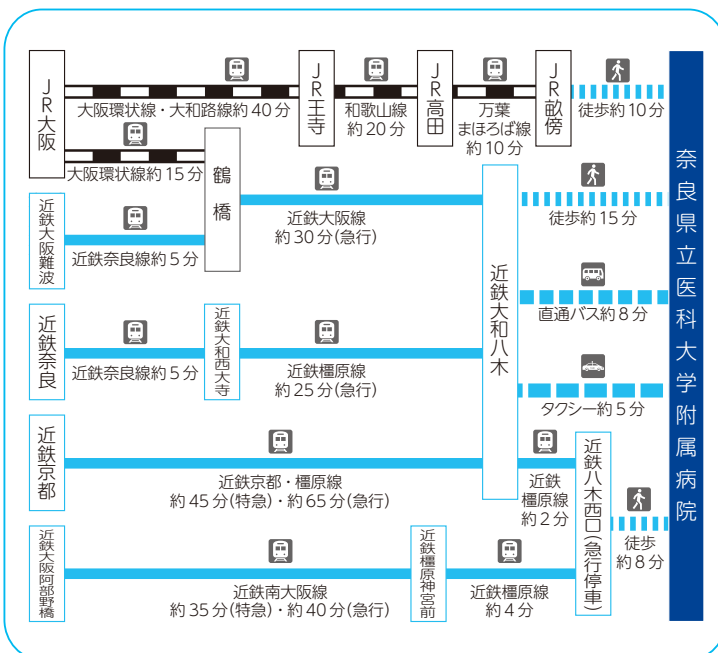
JR大阪

大阪環状線・大和路線約40分

JR王寺

和歌山線
約20分

JR高田

万葉
まほろば線
約10分

JR畝傍

徒歩約10分

大阪環状線約15分

鶴橋

近鉄大阪難波

近鉄奈良線約5分

近鉄大阪線
約30分(急行)

近鉄大和八木

徒歩約15分

直通バス約8分

タクシー約5分

奈良県立医科大学附属病院

近鉄奈良

近鉄奈良線約5分

近鉄大和西大寺

近鉄橿原線
約25分(急行)

近鉄京都

近鉄京都・橿原線
約45分(特急)・約65分(急行)

近鉄
橿原線
約2分

近鉄八木西口(急行停車)

徒歩
約8分

近鉄大阪阿部野橋

近鉄南大阪線
約35分(特急)・約40分(急行)

近鉄橿原神宮前

近鉄橿原線
約4分